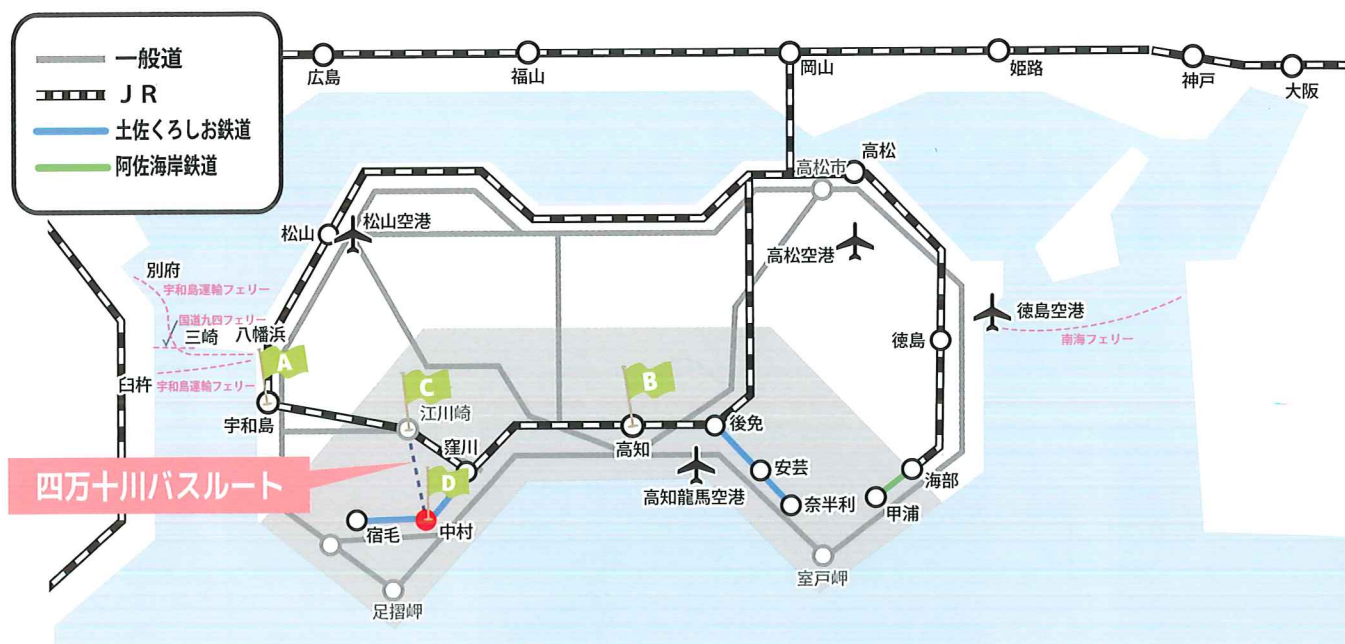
一般道
JR
土佐くろしお鉄道
阿佐海岸鉄道

広島
福山
岡山
姫路
神戸
大阪

高松市
高松
松山
松山空港
高松空港
徳島空港
南海フェリー
別府
宇和島運輸フェリー
国道九四フェリー
三崎
八幡浜
臼杵
宇和島運輸フェリー
A
C
B
D
徳島
宇和島
江川崎
窪川
高知
後免
安芸
奈半利
海部
甲浦
高知龍馬空港
四万十川バスルート
宿毛
中村
足摺岬
室戸岬